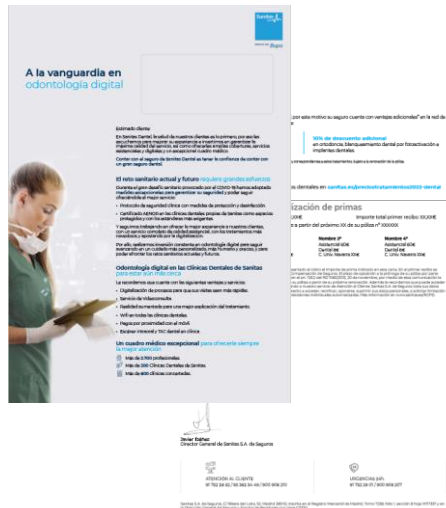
Sanitas

A la vanguardia en odontología digital

Estimado cliente

El reto sanitario actual y futuro requiere grandes esfuerzos

Odontología digital en las Clínicas Dentales de Sanitas para estar aún más cerca

Un cuadro médico excepcional para ofrecerle siempre la mejor atención

Más de 2.700 profesionales.

Más de 200 Clínicas Dentales de Sanitas.

Más de 600 clínicas concertadas.

30% de descuento adicional

ización de primas

Javier Ibáñez
Director General de Sanitas S.A. de Seguros

ATENCIÓN AL CLIENTE

URGENCIAS 24h